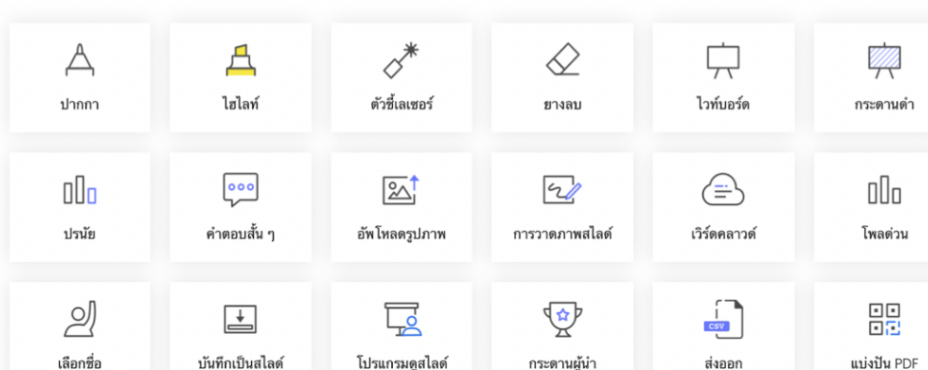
ปากกา

ไฮไลท์

ตัวชี้เลเซอร์

ยางลบ

ไวท์บอร์ด

กระดานดำ

ปรนัย

คำตอบสั้น ๆ

อัพโหลดรูปภาพ

การวาดภาพสไลด์

เวิร์ดคลาวด์

โพลด่วน

เลือกชื่อ

บันทึกเป็นสไลด์

โปรแกรมดูสไลด์

กระดานผู้นำ

CSV

ส่งออก

แบ่งปัน PDF